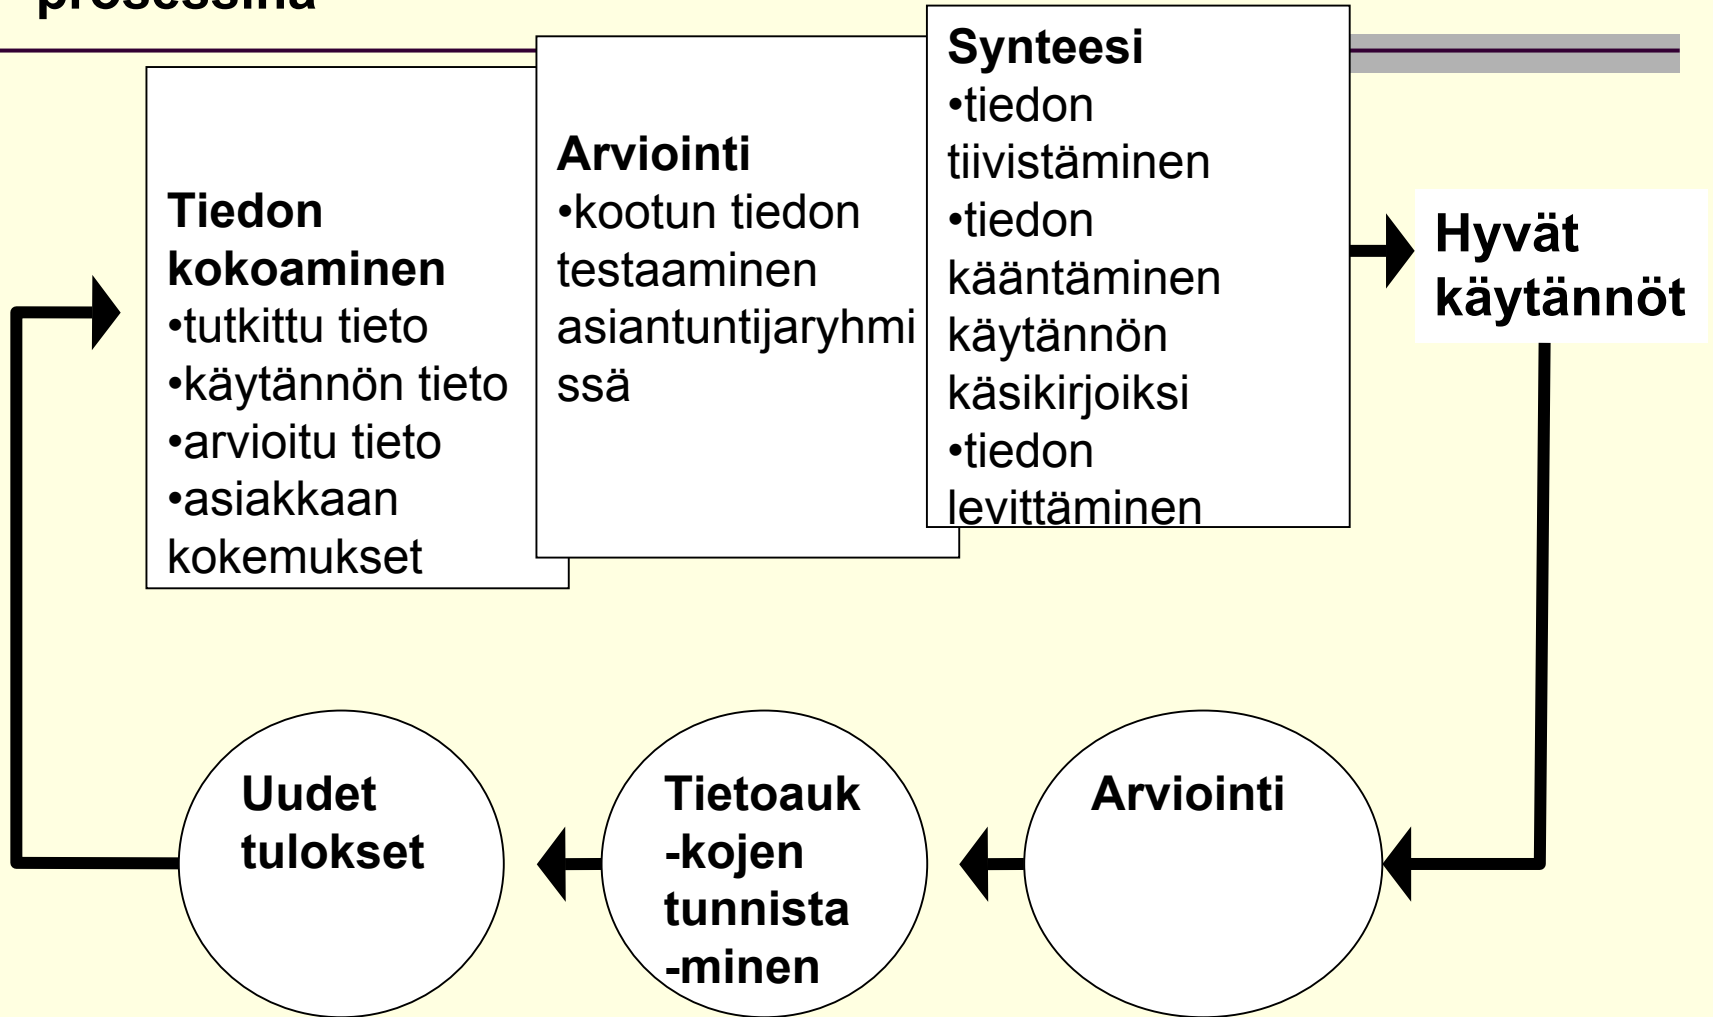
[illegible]

Tiedon kokoaminen
•tutkittu tieto
•käytännön tieto
•arvioitu tieto
•asiakkaan kokemukset

Arviointi
•kootun tiedon testaaminen asiantuntijaryhmissä

Synteesi
•tiedon tiivistäminen
•tiedon kääntäminen käytännön käsikirjoiksi
•tiedon levittäminen

Hyvät käytännöt

Arviointi

Tietoauk-kojen tunnista-minen

Uudet tulokset